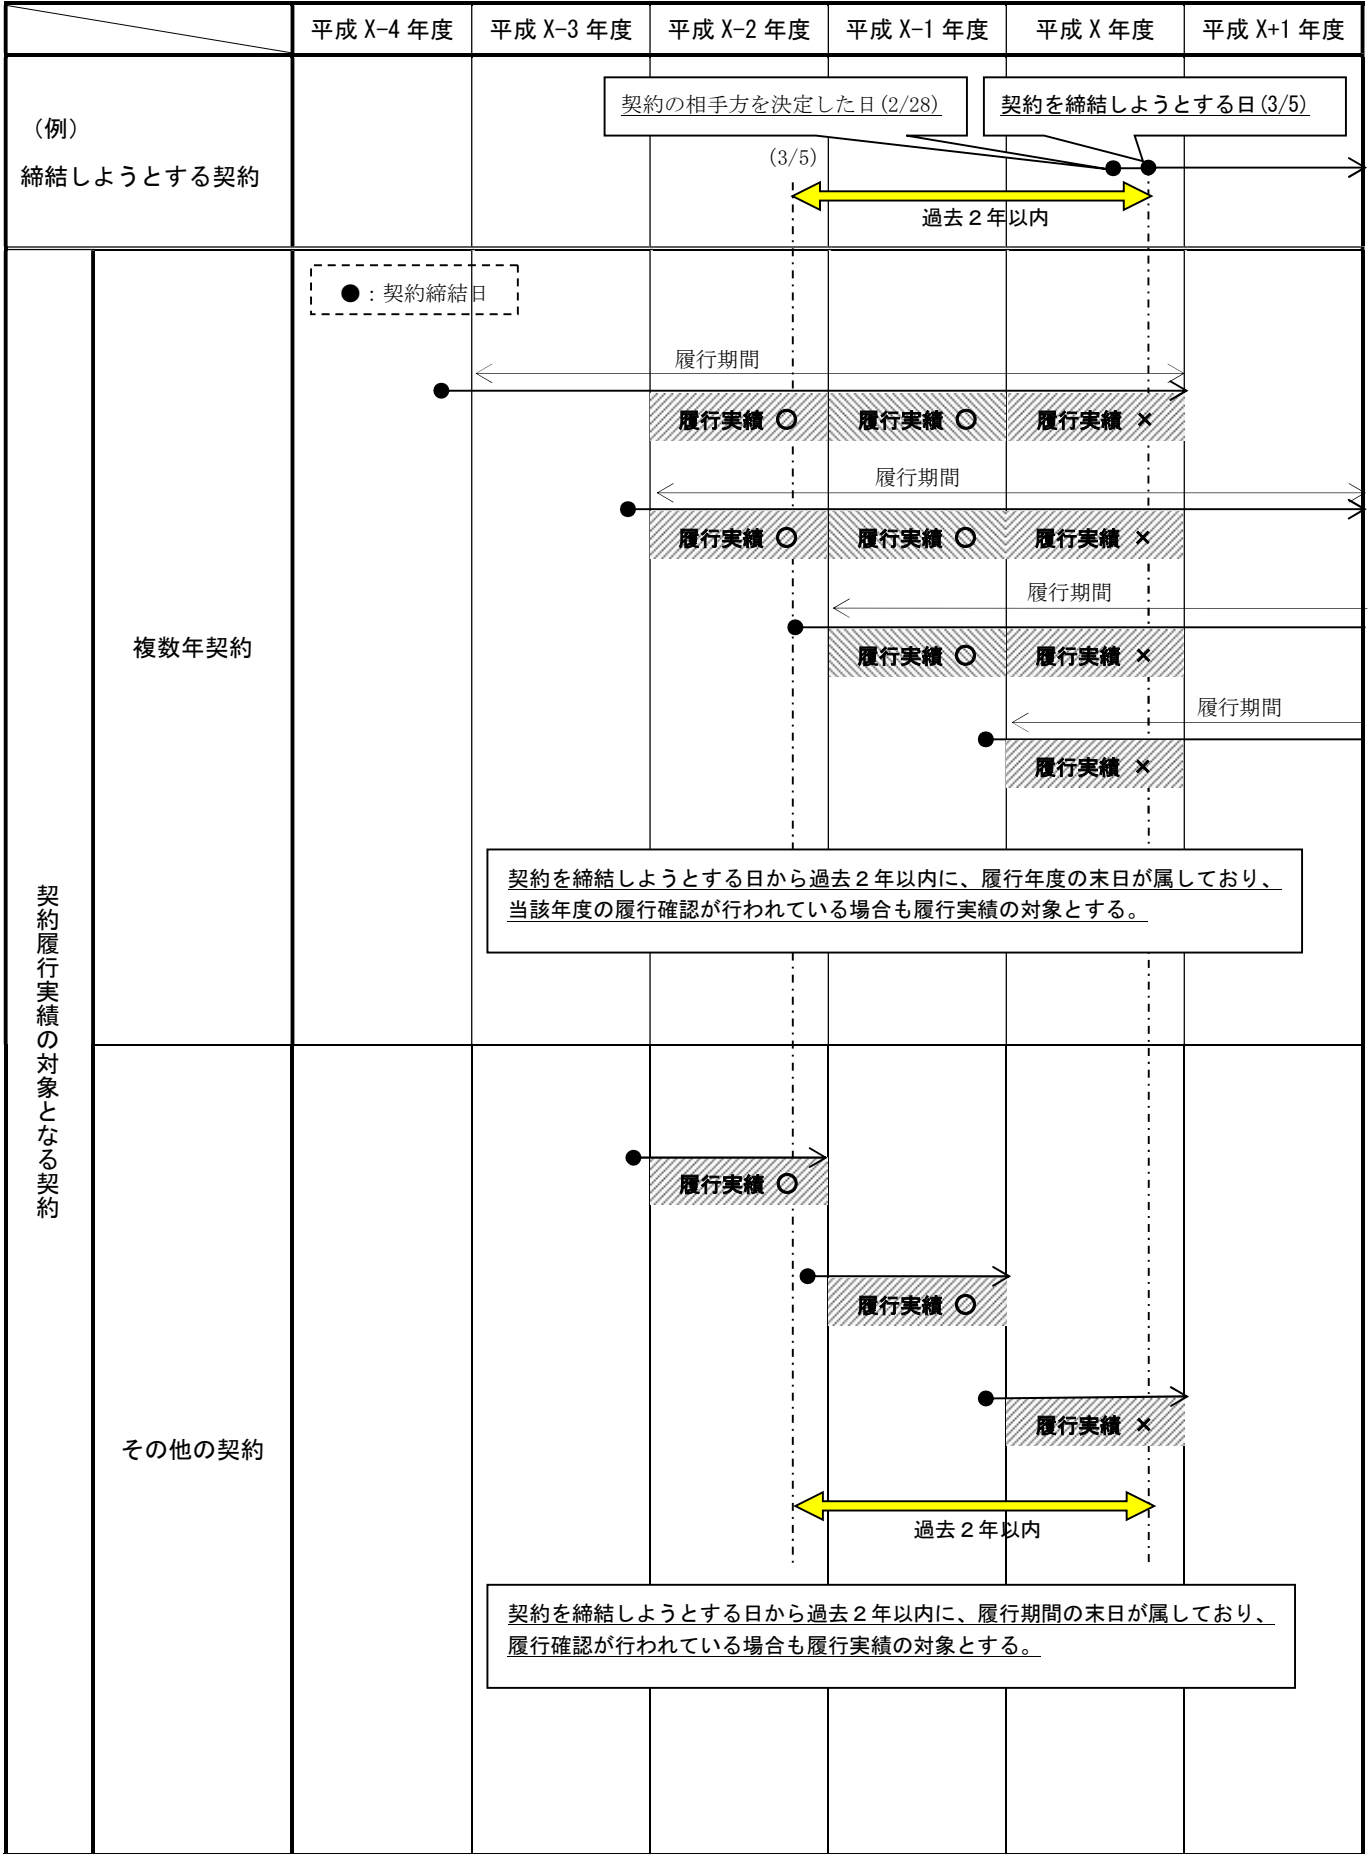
| | 平成 X-4 年度 | 平成 X-3 年度 | 平成 X-2 年度 | 平成 X-1 年度 | 平成 X 年度 | 平成 X+1 年度 |
|---|---|---|---|---|---|---|

（例）
締結しようとする契約

契約の相手方を決定した日(2/28)
契約を締結しようとする日(3/5)
(3/5)
過去２年以内

契約履行実績の対象となる契約

複数年契約

●：契約締結日

履行期間
履行実績 ○ 履行実績 ○ 履行実績 ×

履行期間
履行実績 ○ 履行実績 ○ 履行実績 ×

履行期間
履行実績 ○ 履行実績 ×

履行期間
履行実績 ×

契約を締結しようとする日から過去２年以内に、履行年度の末日が属しており、当該年度の履行確認が行われている場合も履行実績の対象とする。

その他の契約

履行実績 ○
履行実績 ○
履行実績 ×

過去２年以内

契約を締結しようとする日から過去２年以内に、履行期間の末日が属しており、履行確認が行われている場合も履行実績の対象とする。